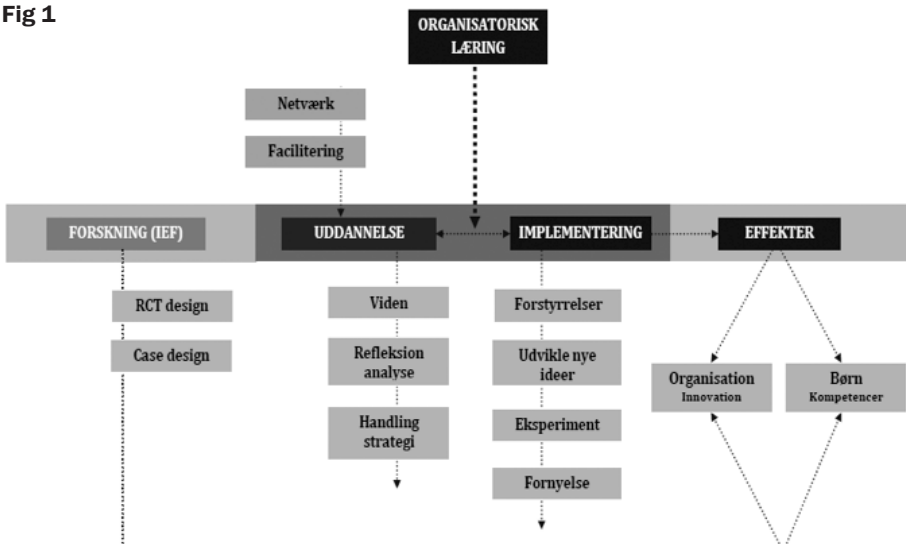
Fig 1

ORGANISATORISK LÆRING

Netværk

Facilitering

FORSKNING (IEF)

UDDANNELSE

IMPLEMENTERING

EFFEKTER

RCT design

Case design

Viden

Refleksion analyse

Handling strategi

Forstyrrelser

Udvikle nye ideer

Eksperiment

Fornyelse

Organisation Innovation

Børn Kompetencer